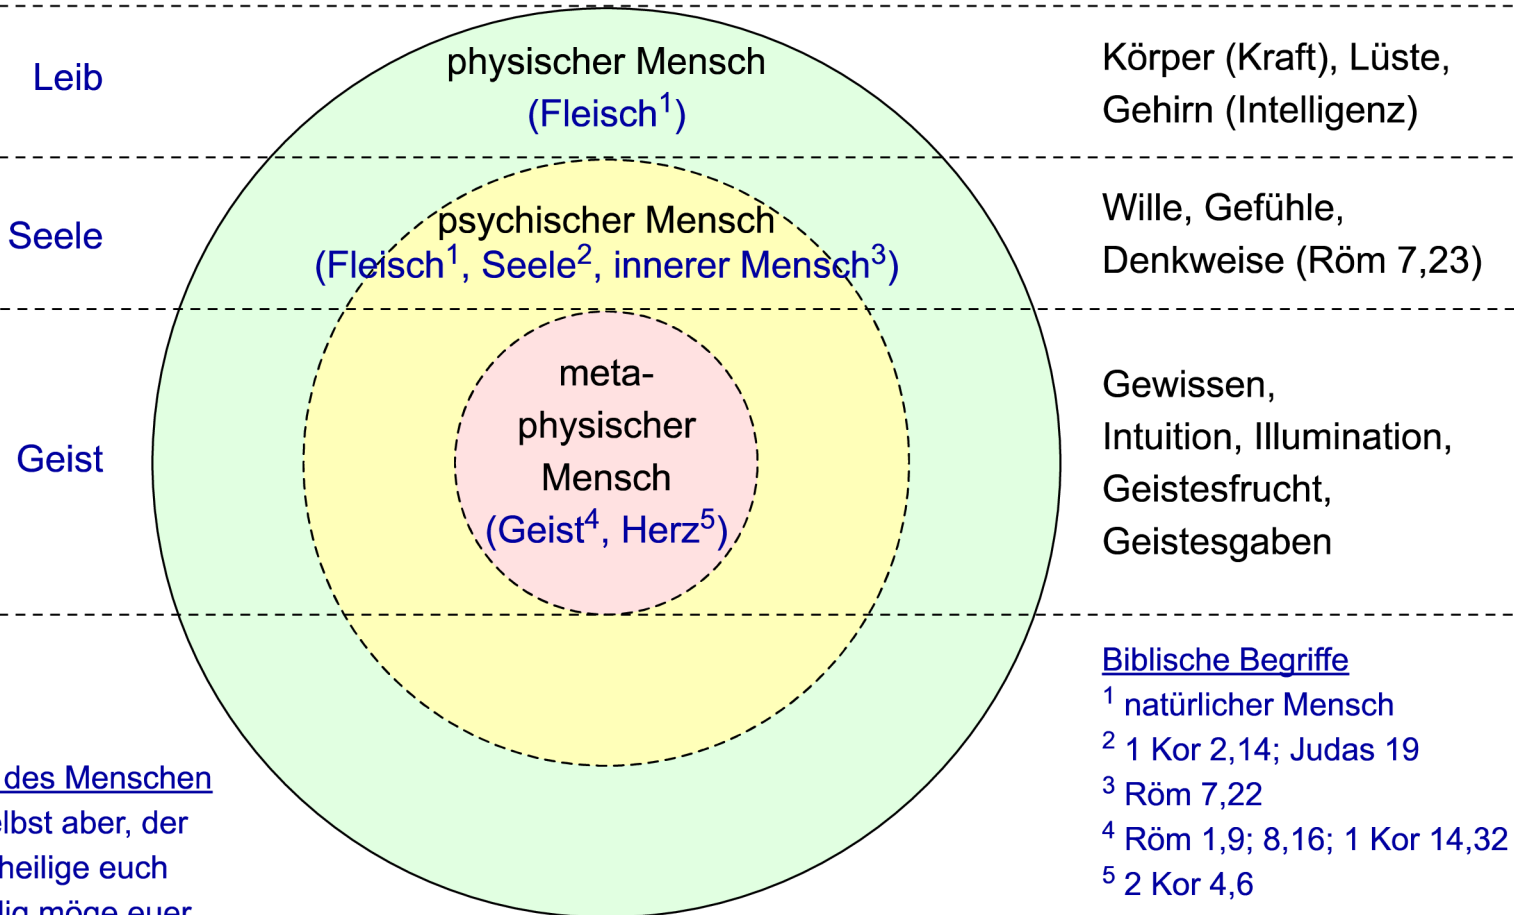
Leib

physischer Mensch
(Fleisch$^1$)

Körper (Kraft), Lüste, Gehirn (Intelligenz)

Seele

psychischer Mensch
(Fleisch$^1$, Seele$^2$, innerer Mensch$^3$)

Wille, Gefühle, Denkweise (Röm 7,23)

Geist

meta-physischer Mensch
(Geist$^4$, Herz$^5$)

Gewissen, Intuition, Illumination, Geistesfrucht, Geistesgaben

des Menschen
elbst aber, der
heilige euch
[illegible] möge euer

Biblische Begriffe
$^1$ natürlicher Mensch
$^2$ 1 Kor 2,14; Judas 19
$^3$ Röm 7,22
$^4$ Röm 1,9; 8,16; 1 Kor 14,32
$^5$ 2 Kor 4,6